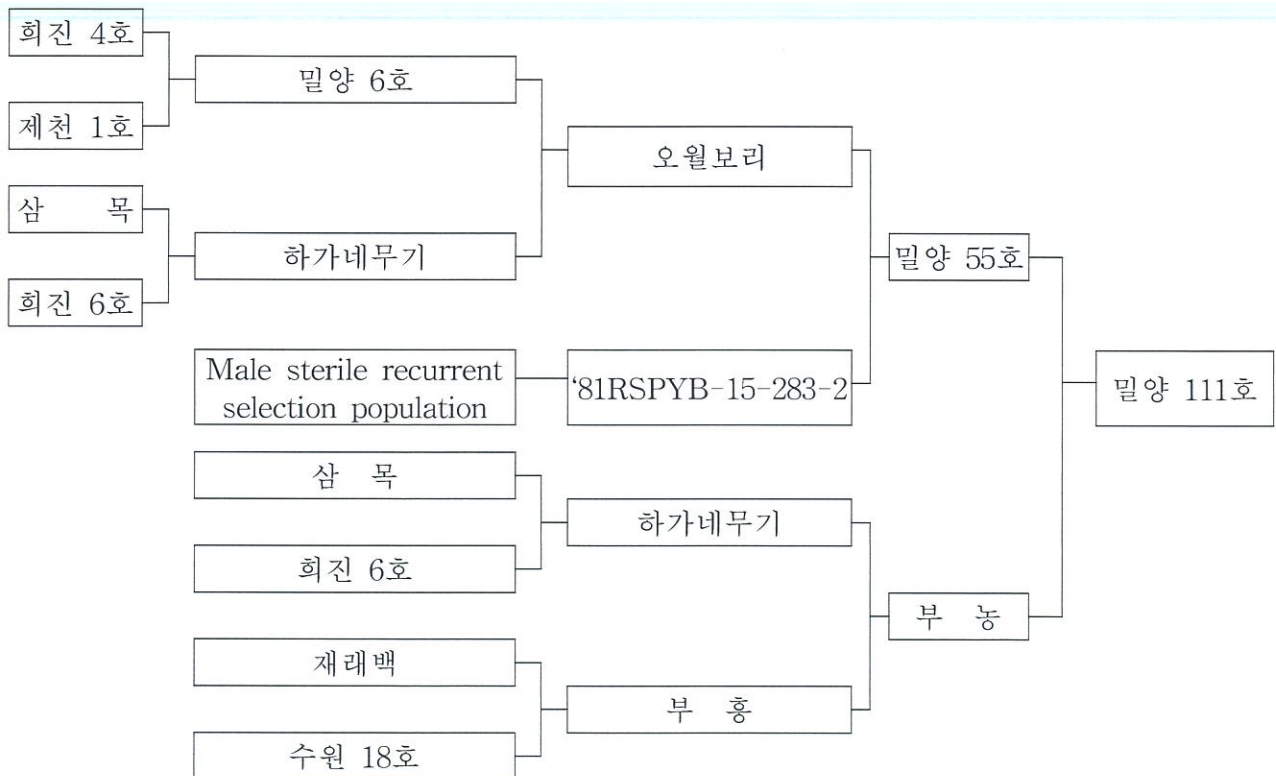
희진 4호

제천 1호

밀양 6호

삼 목

희진 6호

하가네무기

오월보리

Male sterile recurrent selection population

'81RSPYB-15-283-2

밀양 55호

삼 목

희진 6호

하가네무기

재래백

수원 18호

부 흥

부 농

밀양 111호